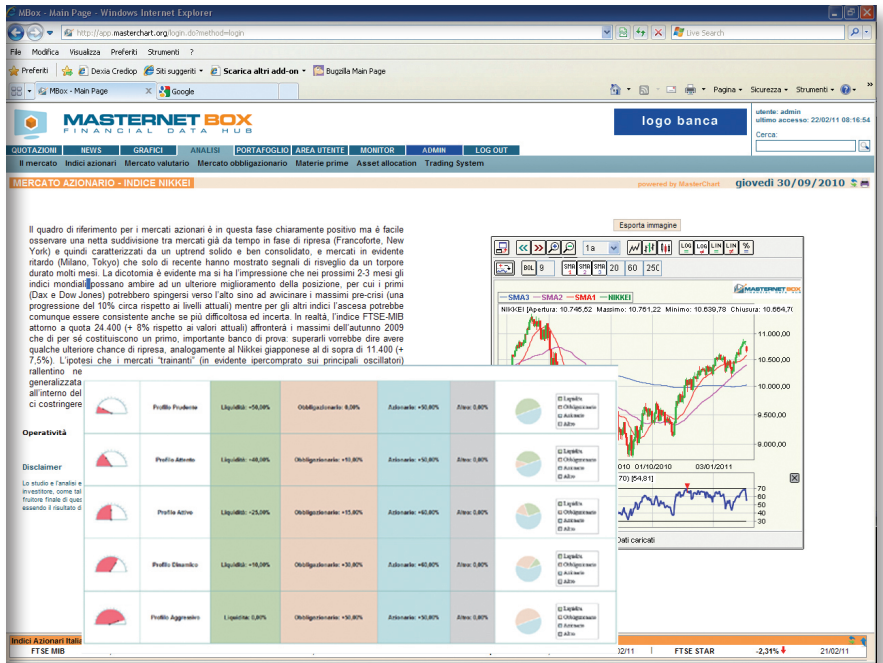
MBox - Main Page - Windows Internet Explorer

http://app.masterchart.org/login.do?method=login

Live Search

File Modifica Visualizza Preferiti Strumenti ?

Preferiti | Dexia Crediop | Siti suggeriti | Scarica altri add-on | Bugzilla Main Page

MBox - Main Page | Google

Pagina | Sicurezza | Strumenti

MASTERNET BOX
FINANCIAL DATA HUB

logo banca

utente: admin
ultimo accesso: 22/02/11 08:16:54
Cerca:

QUOTAZIONI | NEWS | GRAFICI | ANALISI | PORTAFOGLIO | AREA UTENTE | MONITOR | ADMIN | LOG OUT

Il mercato | Indici azionari | Mercato valutario | Mercato obbligazionario | Materie prime | Asset allocation | Trading System

MERCATO AZIONARIO - INDICE NIKKEI

powered by MasterChart

giovedì 30/09/2010

Il quadro di riferimento per i mercati azionari è in questa fase chiaramente positivo ma è facile osservare una netta suddivisione tra mercati già da tempo in fase di ripresa (Francoforte, New York) e quindi caratterizzati da un uptrend solido e ben consolidato, e mercati in evidente ritardo (Milano, Tokyo) che solo di recente hanno mostrato segnali di risveglio da un torpore durato molti mesi. La dicotomia è evidente ma si ha l'impressione che nei prossimi 2-3 mesi gli indici mondiali possano ambire ad un ulteriore miglioramento della posizione, per cui i primi (Dax e Dow Jones) potrebbero spingersi verso l'alto sino ad avvicinare i massimi pre-crisi (una progressione del 10% circa rispetto ai livelli attuali) mentre per gli altri indici l'ascesa potrebbe comunque essere consistente anche se più difficoltosa ed incerta. In realtà, l'indice FTSE-MIB attorno a quota 24.400 (+ 8% rispetto ai valori attuali) affronterà i massimi dell'autunno 2009 che di per sé costituiscono un primo, importante banco di prova: superarli vorrebbe dire avere qualche ulteriore chance di ripresa, analogamente al Nikkei giapponese al di sopra di 11.400 (+ 7,5%). L'ipotesi che i mercati "trainanti" (in evidente ipercomprato sui principali oscillatori) rallentino ne
generalizzata
all'interno del
ci costringere

Operatività

Disclaimer

Lo studio e l'analisi e
investitore, come tal
fruitore finale di quest
essendo il risultato di

Esporta immagine

1a | LOG | LOG | LIN | LIN | %
BOL 9 | SMA | SMA | SMA | 20 | 60 | 250

SMA3 SMA2 SMA1 NIKKEI
NIKKEI [Apertura: 10.745,62 Massimo: 10.761,22 Minimo: 10.639,78 Chiusura: 10.664,70]
11.000,00
10.500,00
10.000,00
9.500,00
9.000,00
010 01/10/2010 03/01/2011
70) [54,81]
70 60 50 40 30
Dati caricati

| | Profilo Prudente | Liquidità: +50,00% | Obbligazionario: 0,00% | Azionario: +50,00% | Altro: 0,00% | Liquidità Obbligazionario Azionario Altro |
|---|---|---|---|---|---|---|
| | Profilo Attento | Liquidità: +40,00% | Obbligazionario: +10,00% | Azionario: +50,00% | Altro: 0,00% | Liquidità Obbligazionario Azionario Altro |
| | Profilo Attivo | Liquidità: +25,00% | Obbligazionario: +15,00% | Azionario: +60,00% | Altro: 0,00% | Liquidità Obbligazionario Azionario Altro |
| | Profilo Dinamico | Liquidità: +10,00% | Obbligazionario: +30,00% | Azionario: +60,00% | Altro: 0,00% | Liquidità Obbligazionario Azionario Altro |
| | Profilo Aggressivo | Liquidità: 0,00% | Obbligazionario: +50,00% | Azionario: +50,00% | Altro: 0,00% | Liquidità Obbligazionario Azionario Altro |

Indici Azionari Italia
FTSE MIB | 02/11 | FTSE STAR | -2,31% | 21/02/11